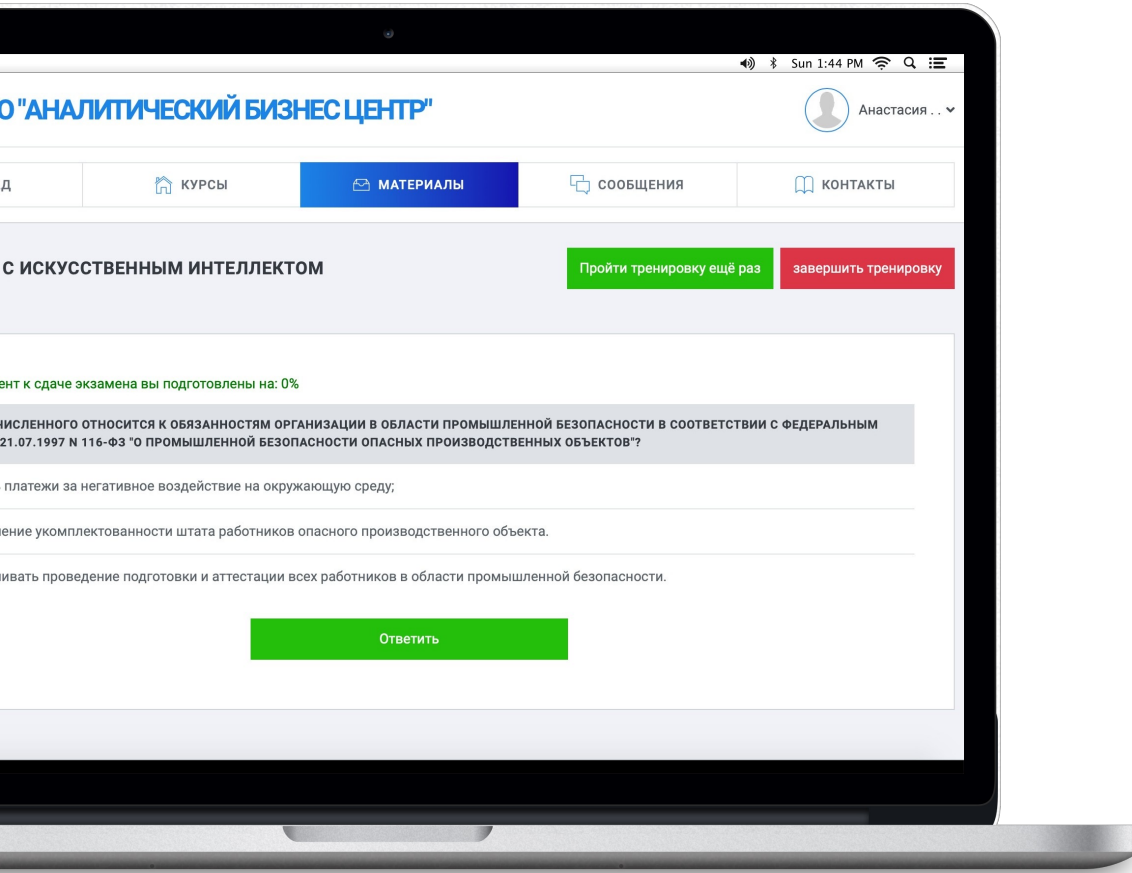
Sun 1:44 PM

О "АНАЛИТИЧЕСКИЙ БИЗНЕС ЦЕНТР"

Анастасия . .

Д

КУРСЫ

МАТЕРИАЛЫ

СООБЩЕНИЯ

КОНТАКТЫ

С ИСКУССТВЕННЫМ ИНТЕЛЛЕКТОМ

Пройти тренировку ещё раз

завершить тренировку

ент к сдаче экзамена вы подготовлены на: 0%

ИСЛЕННОГО ОТНОСИТСЯ К ОБЯЗАННОСТЯМ ОРГАНИЗАЦИИ В ОБЛАСТИ ПРОМЫШЛЕННОЙ БЕЗОПАСНОСТИ В СООТВЕТСТВИИ С ФЕДЕРАЛЬНЫМ 21.07.1997 N 116-ФЗ "О ПРОМЫШЛЕННОЙ БЕЗОПАСНОСТИ ОПАСНЫХ ПРОИЗВОДСТВЕННЫХ ОБЪЕКТОВ"?

платежи за негативное воздействие на окружающую среду;

ение укомплектованности штата работников опасного производственного объекта.

ивать проведение подготовки и аттестации всех работников в области промышленной безопасности.

Ответить